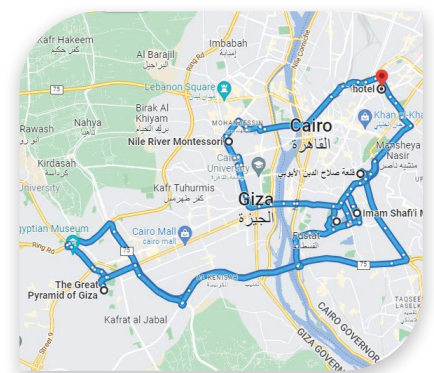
Kafr Hakeem
كفر حكيم
Al Barajil
البراجيل
Imbabah
امبابة
Lebanon Square
ميدان لبنان
Birak Al Khiyam
بركة الخيام
Nile River Montessori
MOHANDESSIN
Cairo
القاهرة
hotel
Khan el-Khalili
Rawash
Nahya
ناهيا
Kirdasa
كرداسة
University
Cairo University
Kafr Tuhurmis
كفر طهرمس
Giza
الجيزة
قلعة صلاح الدين الأيوبي
Manshiyat Nasir
منشية ناصر
Imam Shafi'i
Fustat
الفسطاط
Egyptian Museum
Ring Rd
Cairo Mall
cairo mall
The Great Pyramid of Giza
Kafrat al Jabal
WARRAQ
75
75
75
TAGSEEM
CAIRO GOVERNOR
GIZA GOVERN
Nile Corniche
Street 9